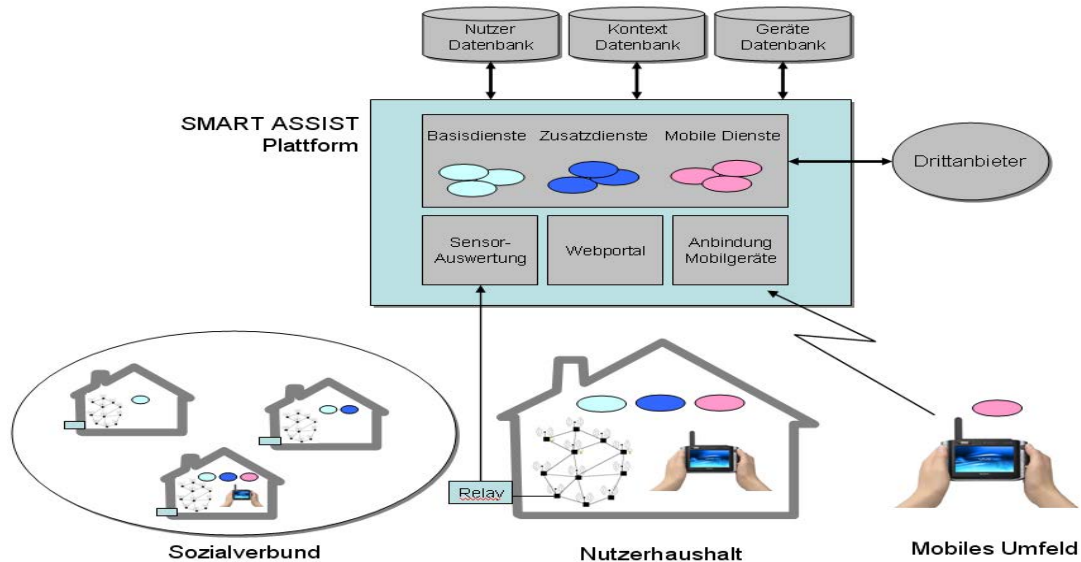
Nutzer Datenbank

Kontext Datenbank

Geräte Datenbank

SMART ASSIST Plattform

Basisdienste

Zusatzdienste

Mobile Dienste

Drittanbieter

Sensor-Auswertung

Webportal

Anbindung Mobilgeräte

Relay

Sozialverbund

Nutzerhaushalt

Mobiles Umfeld